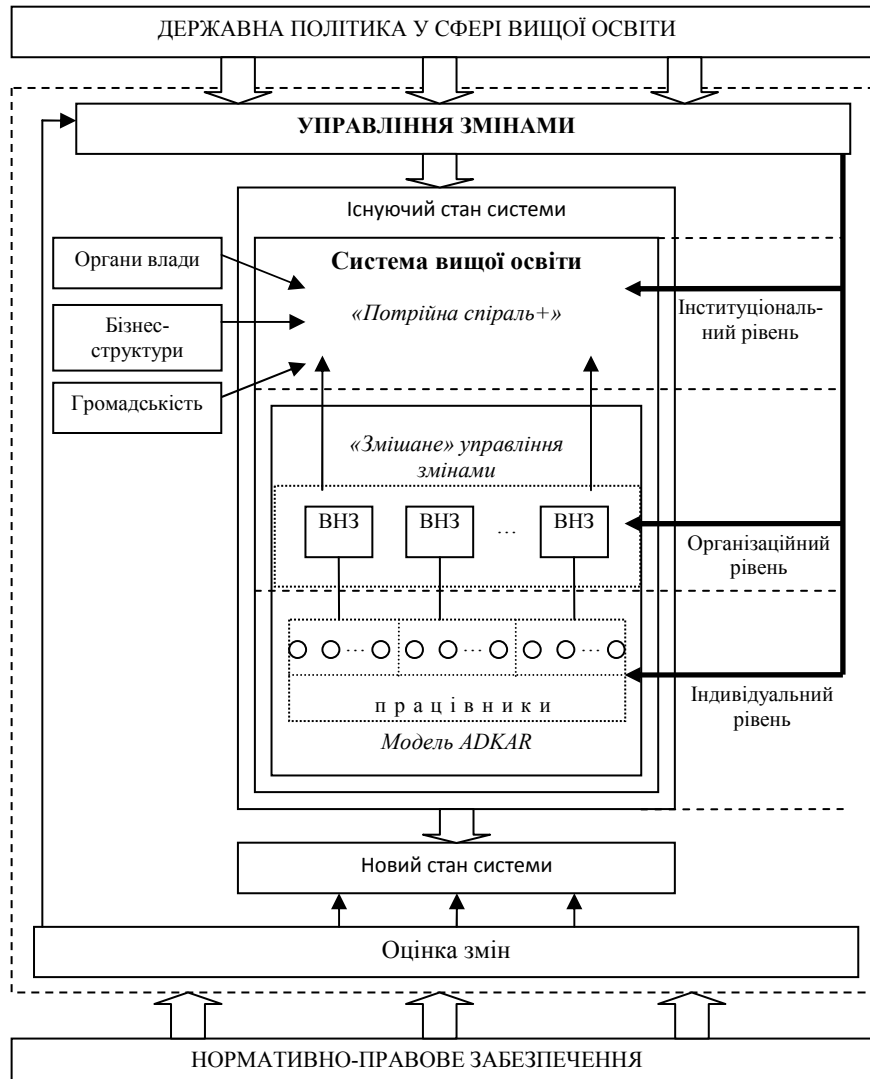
ДЕРЖАВНА ПОЛІТИКА У СФЕРІ ВИЩОЇ ОСВІТИ

УПРАВЛІННЯ ЗМІНАМИ

Існуючий стан системи

Органи влади

Бізнес-структури

Громадськість

Система вищої освіти

«Потрійна спіраль+»

Інституціональний рівень

«Змішане» управління змінами

ВНЗ

ВНЗ

…

ВНЗ

Організаційний рівень

Індивідуальний рівень

п р а ц і в н и к и

Модель ADKAR

Новий стан системи

Оцінка змін

НОРМАТИВНО-ПРАВОВЕ ЗАБЕЗПЕЧЕННЯ